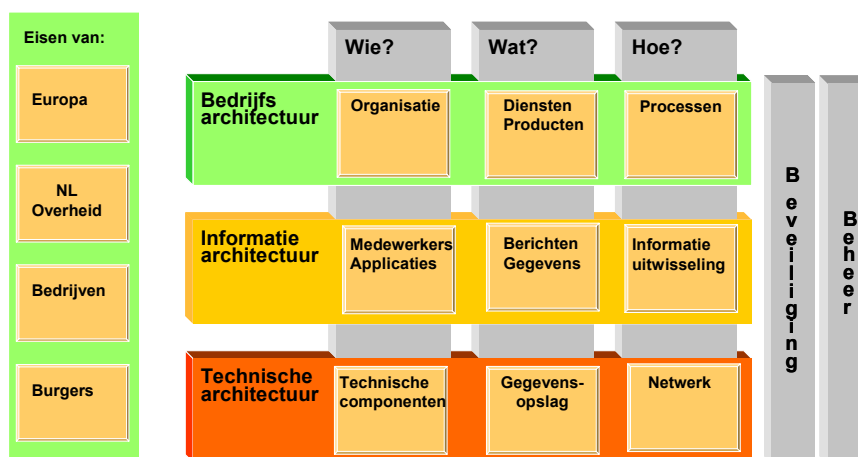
Eisen van:

Europa

NL Overheid

Bedrijven

Burgers

Wie?

Wat?

Hoe?

Bedrijfs architectuur

Organisatie

Diensten Producten

Processen

Informatie architectuur

Medewerkers Applicaties

Berichten Gegevens

Informatie uitwisseling

Technische architectuur

Technische componenten

Gegevens-opslag

Netwerk

Beveiliging

Beheer